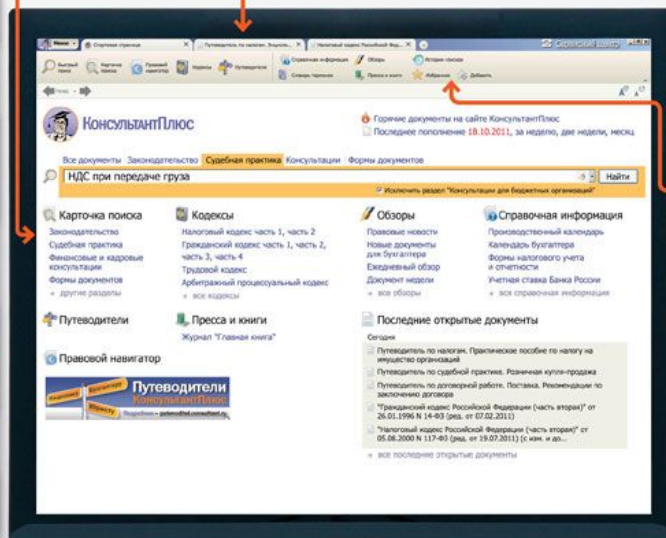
Меню | Стартовая страница | Путеводитель по налогам. Энцикл... | Налоговый кодекс Российской Фед... | Сервисный центр

Быстрый поиск | Карточка поиска | Правовой навигатор | Кодексы | Путеводители | Справочная информация | Обзоры | История поиска | Словарь терминов | Пресса и книги | Избранное | Добавить

Назад

КонсультантПлюс

Горячие документы на сайте КонсультантПлюс
Последнее пополнение 18.10.2011, за неделю, две недели, месяц

Все документы | Законодательство | Судебная практика | Консультации | Формы документов

НДС при передаче груза | Найти

Исключить раздел "Консультации для бюджетных организаций"

Карточка поиска
Законодательство
Судебная практика
Финансовые и кадровые консультации
Формы документов
» другие разделы

Кодексы
Налоговый кодекс часть 1, часть 2
Гражданский кодекс часть 1, часть 2, часть 3, часть 4
Трудовой кодекс
Арбитражный процессуальный кодекс
» все кодексы

Обзоры
Правовые новости
Новые документы для бухгалтера
Ежедневный обзор
Документ недели
» все обзоры

Справочная информация
Производственный календарь
Календарь бухгалтера
Формы налогового учета и отчетности
Учетная ставка Банка России
» все справочная информация

Путеводители

Пресса и книги
Журнал "Главная книга"

Правовой навигатор

Путеводители КонсультантПлюс
Кадровику | Бухгалтеру | Юристу | Подробнее – putevoditel.consultant.ru

Последние открытые документы
Сегодня
Путеводитель по налогам. Практическое пособие по налогу на имущество организаций
Путеводитель по судебной практике. Розничная купля-продажа
Путеводитель по договорной работе. Поставка. Рекомендации по заключению договора
"Гражданский кодекс Российской Федерации (часть вторая)" от 26.01.1996 N 14-ФЗ (ред. от 07.02.2011)
"Налоговый кодекс Российской Федерации (часть вторая)" от 05.08.2000 N 117-ФЗ (ред. от 19.07.2011) (с изм. и до...
» все последние открытые документы